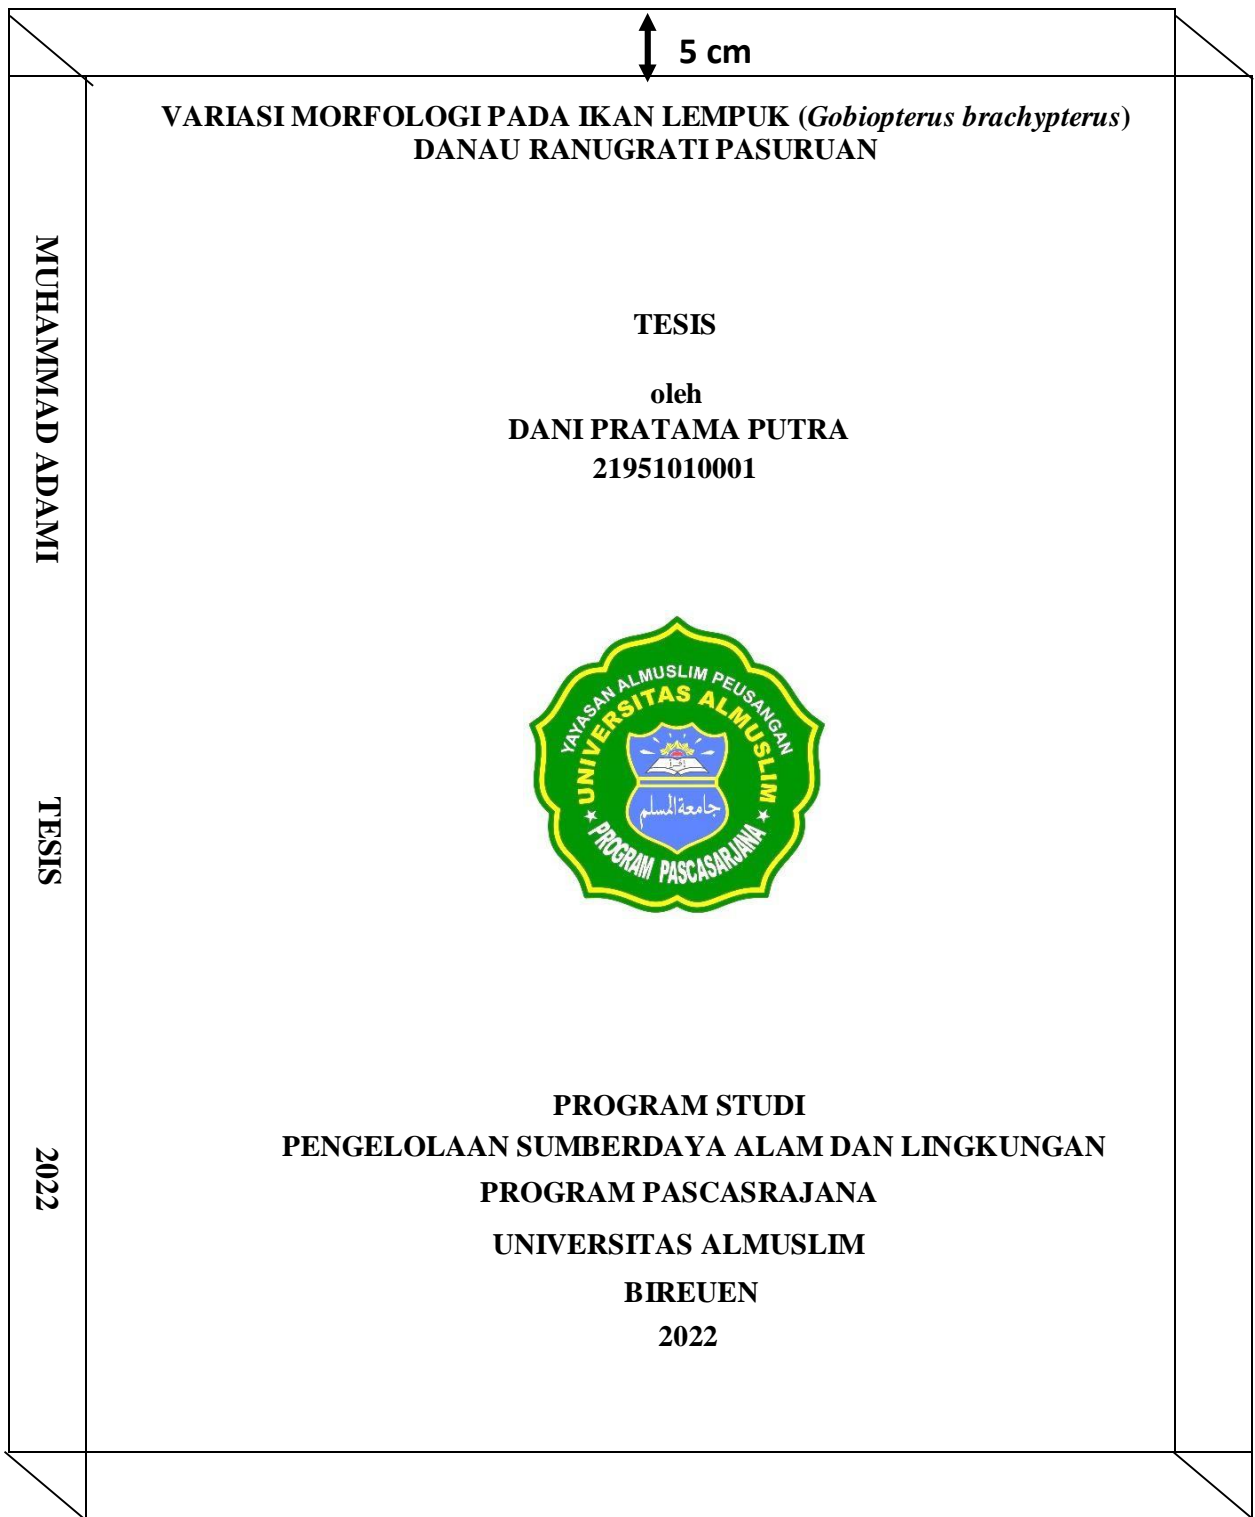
5 cm

VARIASI MORFOLOGI PADA IKAN LEMPUK (*Gobiopterus brachypterus*) DANAU RANUGRATI PASURUAN

MUHAMMAD ADAMI

TESIS

2022

TESIS

oleh
DANI PRATAMA PUTRA
21951010001

YAYASAN ALMUSLIM PEUSANGAN
UNIVERSITAS ALMUSLIM
جامعة المسلم
PROGRAM PASCASARJANA

PROGRAM STUDI
PENGELOLAAN SUMBERDAYA ALAM DAN LINGKUNGAN
PROGRAM PASCASRAJANA
UNIVERSITAS ALMUSLIM
BIREUEN
2022